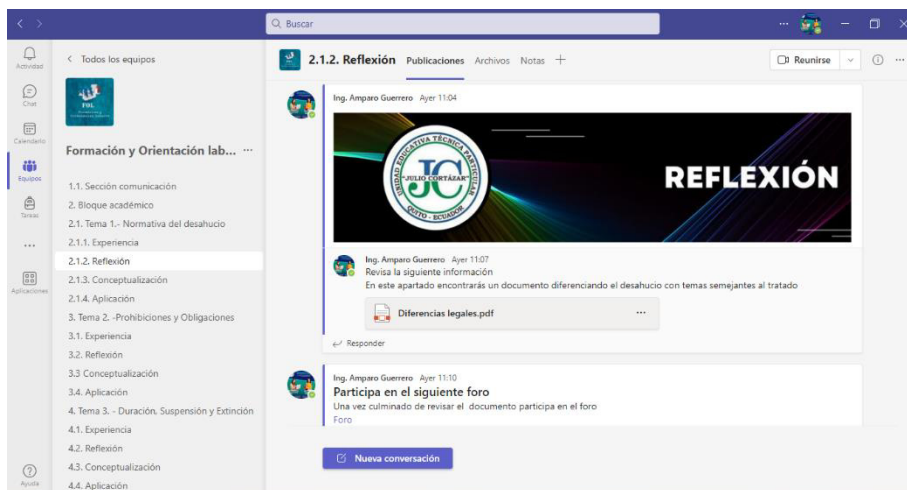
Buscar

Actividad
Chat
Calendario
Equipos
Tareas
...
Aplicaciones
Ayuda

< Todos los equipos

FOL

Formación y Orientación lab... ···

1.1. Sección comunicación
2. Bloque académico
2.1. Tema 1.- Normativa del desahucio
2.1.1. Experiencia
2.1.2. Reflexión
2.1.3. Conceptualización
2.1.4. Aplicación
3. Tema 2. -Prohibiciones y Obligaciones
3.1. Experiencia
3.2. Reflexión
3.3 Conceptualización
3.4. Aplicación
4. Tema 3. - Duración, Suspensión y Extinción
4.1. Experiencia
4.2. Reflexión
4.3. Conceptualización
4.4. Aplicación

2.1.2. Reflexión Publicaciones Archivos Notas +

Reunirse

Ing. Amparo Guerrero Ayer 11:04

UNIDAD EDUCATIVA TÉCNICA PARTICULAR "JULIO CORTÁZAR" QUITO - ECUADOR JC

REFLEXIÓN

Ing. Amparo Guerrero Ayer 11:07
Revisa la siguiente información
En este apartado encontrarás un documento diferenciando el desahucio con temas semejantes al tratado

Diferencias legales.pdf ···

Responder

Ing. Amparo Guerrero Ayer 11:10
Participa en el siguiente foro
Una vez culminado de revisar el documento participa en el foro
Foro

Nueva conversación